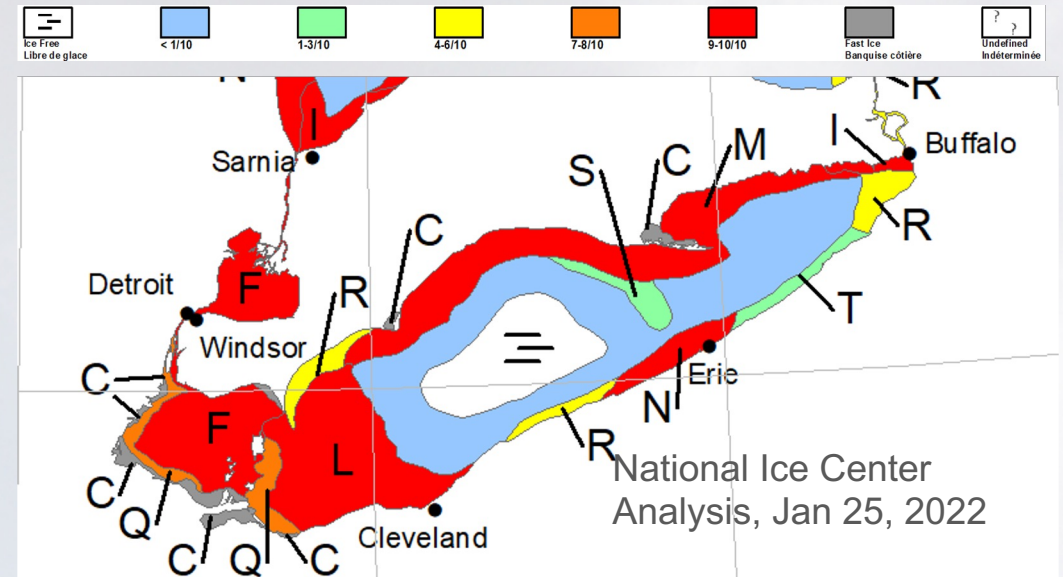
Ice Free
Libre de glace

< 1/10

1-3/10

4-6/10

7-8/10

9-10/10

Fast Ice
Banquise côtière

?
?
Undefined
Indéterminée

N

R

I

Sarnia

I

Buffalo

S

C

M

C

R

Detroit

F

R

Windsor

T

C

Erie

N

F

L

R

C

Q

C

Q

C

Cleveland

National Ice Center
Analysis, Jan 25, 2022